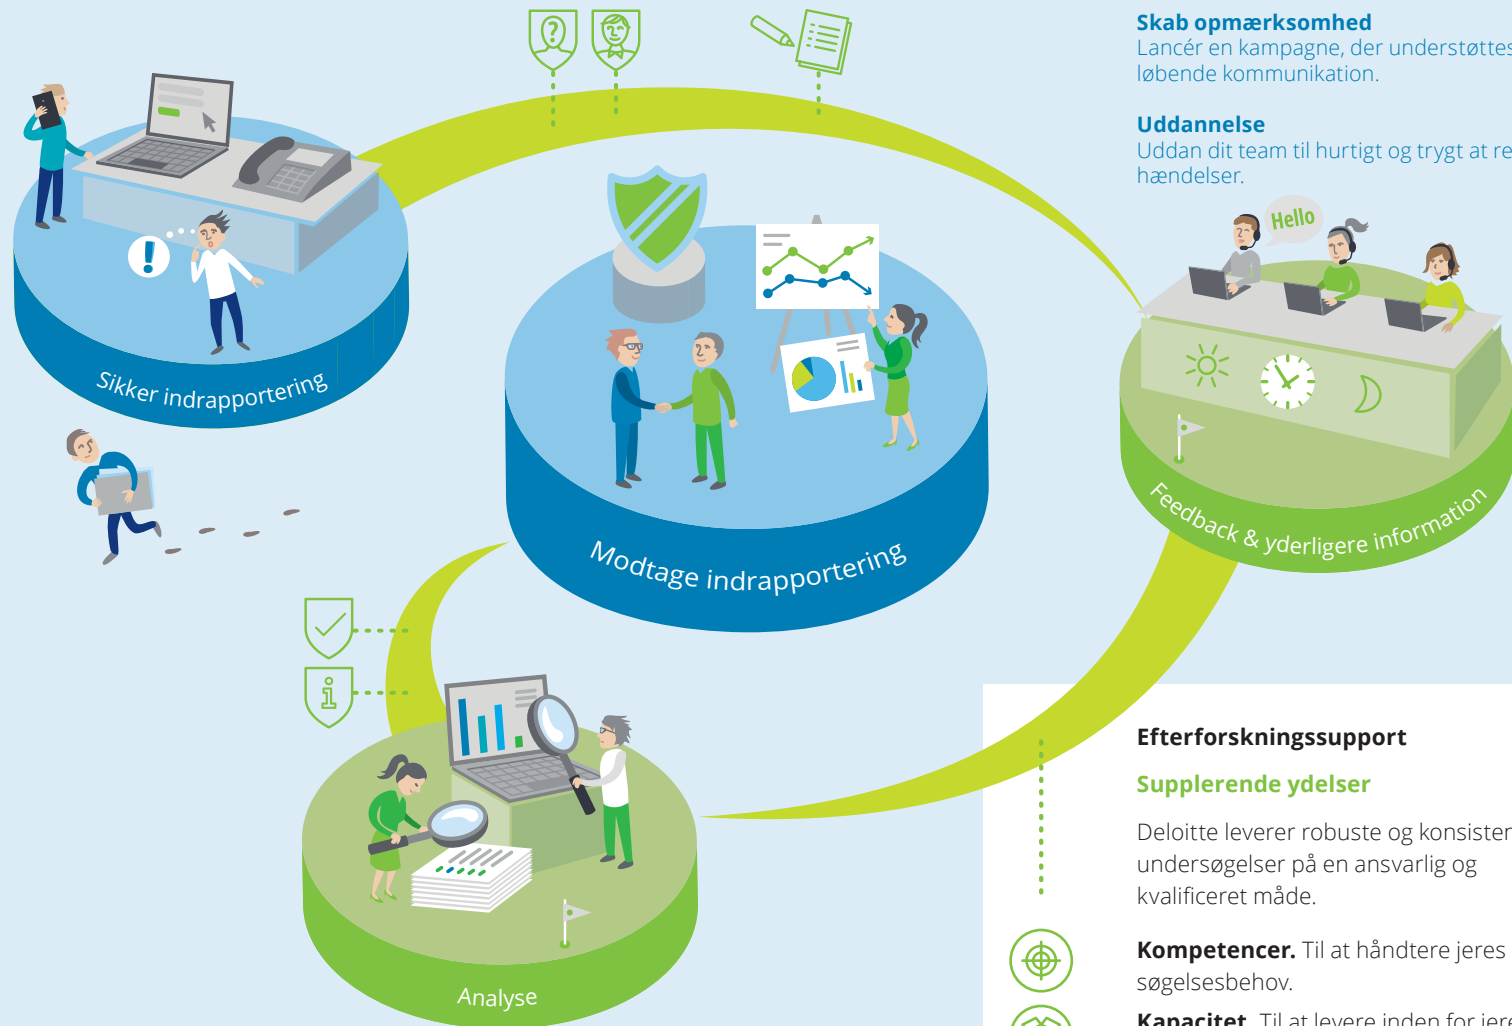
Skab opmærksomhed
Lancér en kampagne, der understøttes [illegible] løbende kommunikation.

Uddannelse
Uddan dit team til hurtigt og trygt at re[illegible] hændelser.

Hello

Sikker indrapportering

Modtage indrapportering

Feedback & yderligere information

Analyse

Efterforskningssupport

Supplerende ydelser

Deloitte leverer robuste og konsisten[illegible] undersøgelser på en ansvarlig og kvalificeret måde.

Kompetencer. Til at håndtere jeres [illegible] søgelsesbehov.

Kapacitet. Til at levere inden for jere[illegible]